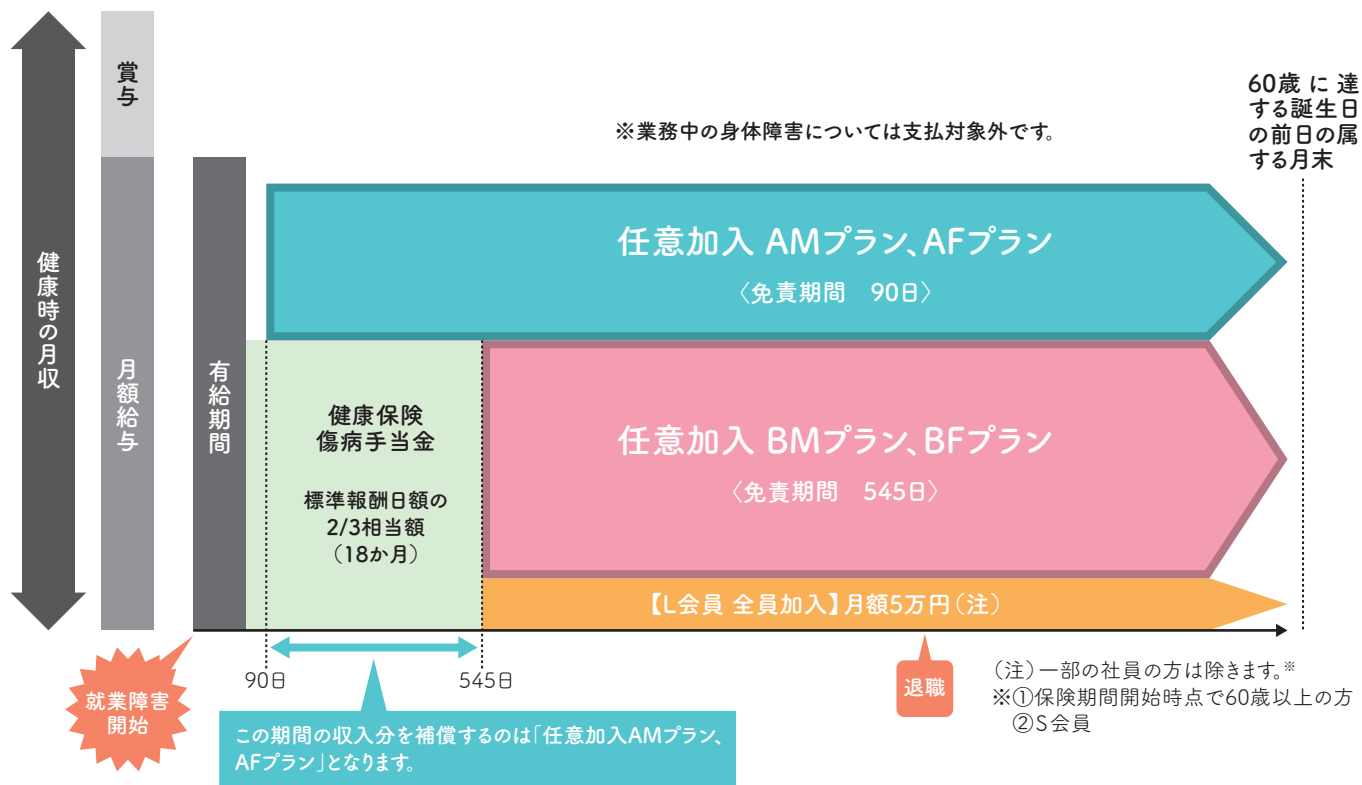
健康時の月収

賞与

月額給与

有給期間

※業務中の身体障害については支払対象外です。

60歳に達する誕生日の前日の属する月末

任意加入 AMプラン、AFプラン
〈免責期間　90日〉

健康保険
傷病手当金

標準報酬日額の
2/3相当額
（18か月）

任意加入 BMプラン、BFプラン
〈免責期間　545日〉

【L会員 全員加入】月額5万円（注）

就業障害開始

90日

545日

この期間の収入分を補償するのは「任意加入AMプラン、AFプラン」となります。

退職

（注）一部の社員の方は除きます。※
※①保険期間開始時点で60歳以上の方
②S会員